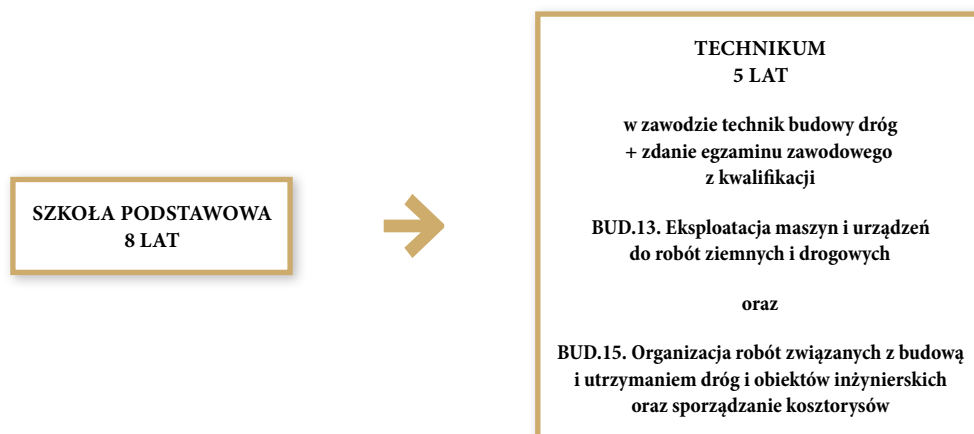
SZKOŁA PODSTAWOWA
8 LAT

TECHNIKUM
5 LAT

w zawodzie technik budowy dróg
+ zdanie egzaminu zawodowego
z kwalifikacji

BUD.13. Eksploatacja maszyn i urządzeń
do robót ziemnych i drogowych

oraz

BUD.15. Organizacja robót związanych z budową
i utrzymaniem dróg i obiektów inżynierskich
oraz sporządzanie kosztorysów